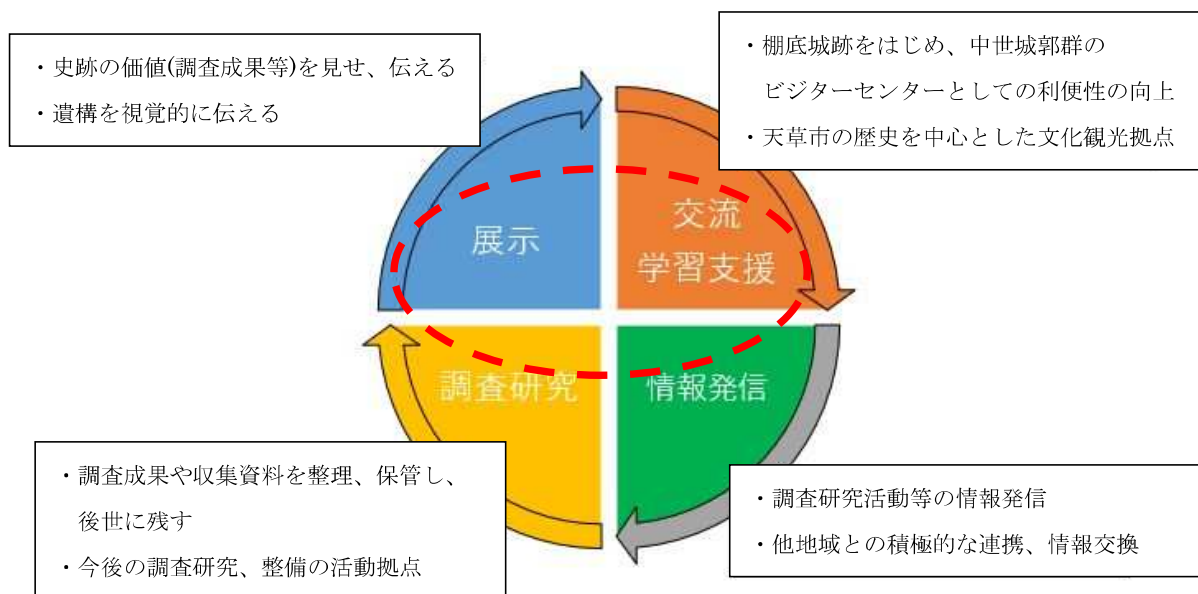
・史跡の価値(調査成果等)を見せ、伝える
・遺構を視覚的に伝える

・棚底城跡をはじめ、中世城郭群のビジターセンターとしての利便性の向上
・天草市の歴史を中心とした文化観光拠点

展示

交流
学習支援

調査研究

情報発信

・調査成果や収集資料を整理、保管し、後世に残す
・今後の調査研究、整備の活動拠点

・調査研究活動等の情報発信
・他地域との積極的な連携、情報交換